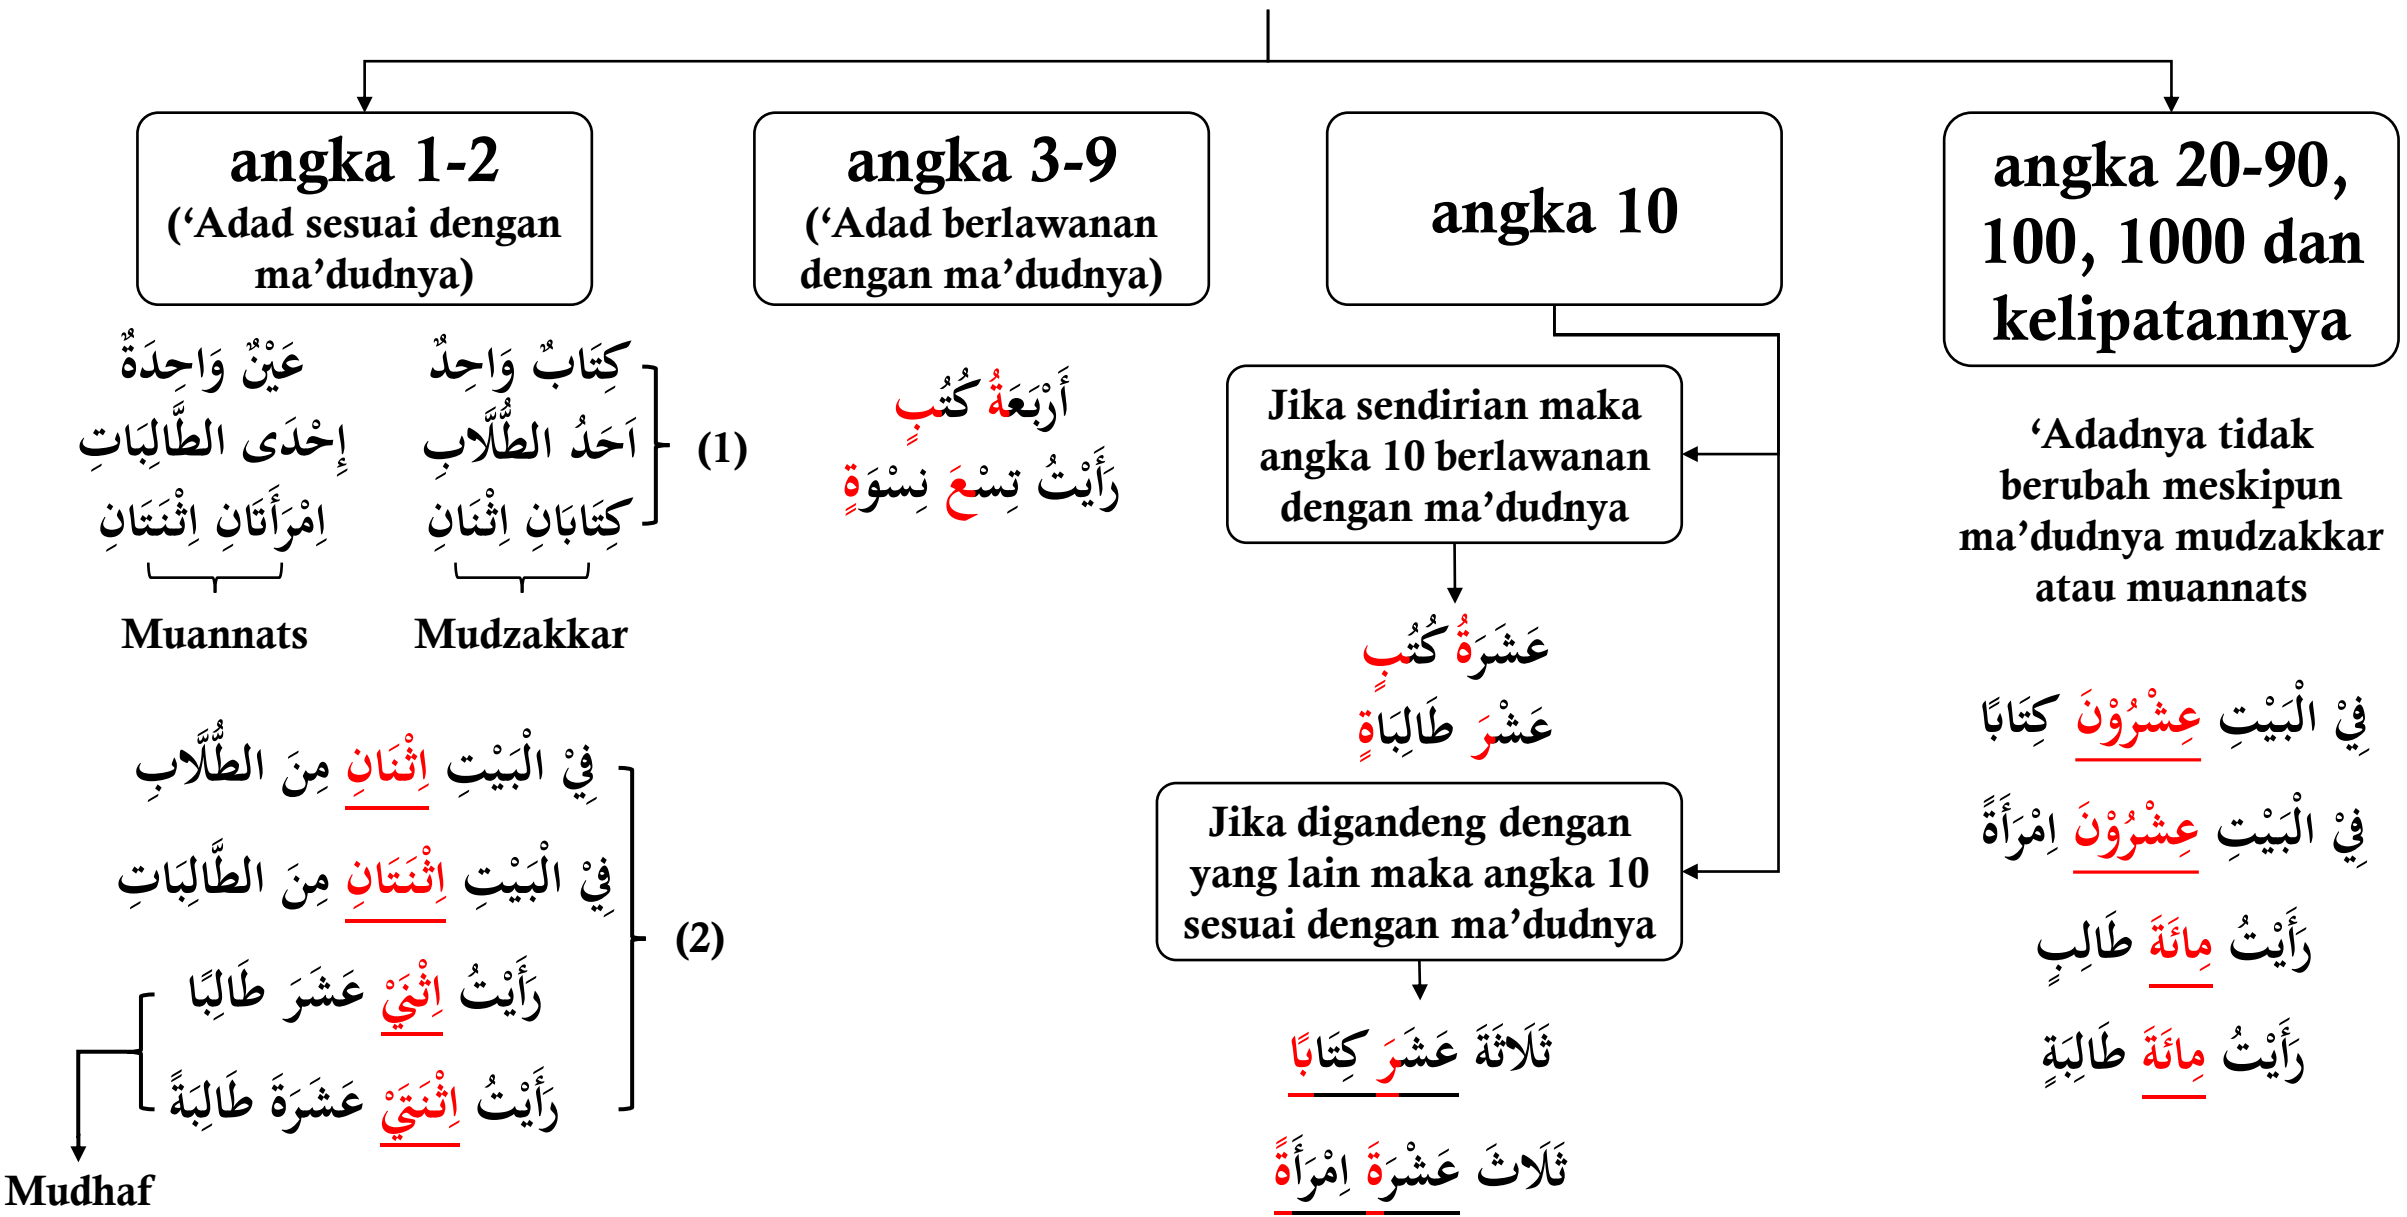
angka 1-2
(‘Adad sesuai dengan ma’dudnya)

angka 3-9
(‘Adad berlawanan dengan ma’dudnya)

angka 10

angka 20-90, 100, 1000 dan kelipatannya

كِتَابٌ وَاحِدٌ
اَحَدُ الطُّلَّابِ
كِتَابَانِ اِثْنَانِ

عَيْنٌ وَاحِدَةٌ
إِحْدَى الطَّالِبَاتِ
اِمْرَأَتَانِ اِثْنَتَانِ

(1)

Muannats
Mudzakkar

أَرْبَعَةُ كُتُبٍ
رَأَيْتُ تِسْعَ نِسْوَةٍ

Jika sendirian maka angka 10 berlawanan dengan ma’dudnya

عَشَرَةُ كُتُبٍ
عَشْرُ طَالِبَاةٍ

Jika digandeng dengan yang lain maka angka 10 sesuai dengan ma’dudnya

ثَلَاثَةَ عَشَرَ كِتَابًا
ثَلَاثَ عَشْرَةَ اِمْرَأَةً

‘Adadnya tidak berubah meskipun ma’dudnya mudzakkar atau muannats

فِيْ الْبَيْتِ عِشْرُوْنَ كِتَابًا
فِيْ الْبَيْتِ عِشْرُوْنَ اِمْرَأَةً
رَأَيْتُ مِائَةَ طَالِبٍ
رَأَيْتُ مِائَةَ طَالِبَةٍ

فِيْ الْبَيْتِ اِثْنَانِ مِنَ الطُّلَّابِ
فِيْ الْبَيْتِ اِثْنَتَانِ مِنَ الطَّالِبَاتِ
رَأَيْتُ اِثْنَيْ عَشَرَ طَالِبًا
رَأَيْتُ اِثْنَتَيْ عَشَرَةَ طَالِبَةً

(2)

Mudhaf